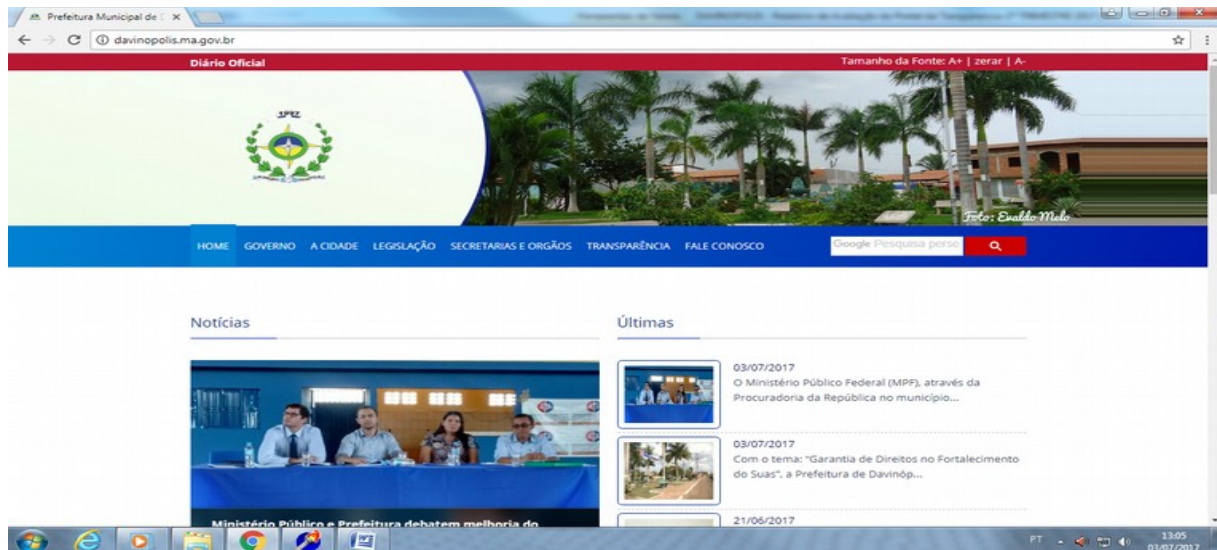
Prefeitura Municipal de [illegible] ×

davinopolis.ma.gov.br

Diário Oficial

Tamanho da Fonte: A+ | zerar | A-

Foto: Evaldo Melo

HOME GOVERNO A CIDADE LEGISLAÇÃO SECRETARIAS E ORGÃOS TRANSPARÊNCIA FALE CONOSCO

Google Pesquisa perso

Notícias

Ministério Público e Prefeitura debatem melhoria do

Últimas

03/07/2017
O Ministério Público Federal (MPF), através da Procuradoria da República no município...

03/07/2017
Com o tema: "Garantia de Direitos no Fortalecimento do Suas", a Prefeitura de Davinóp...

21/06/2017

PT

13:05
03/07/2017